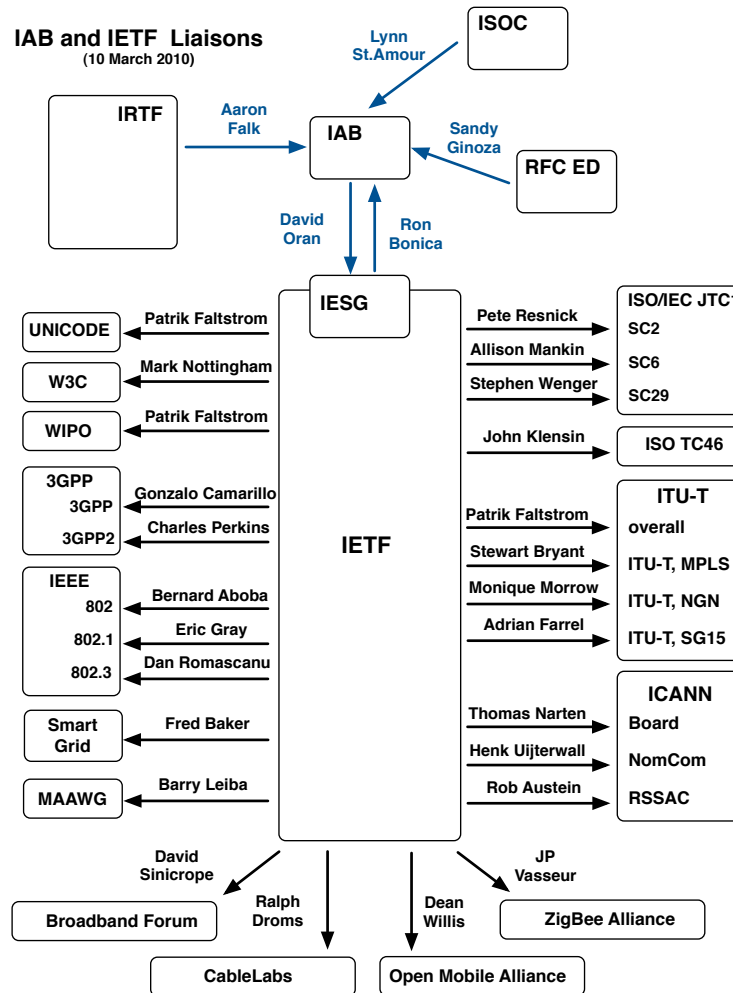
IAB and IETF Liaisons
(10 March 2010)

ISOC

Lynn St.Amour

IRTF

Aaron Falk

IAB

Sandy Ginoza

RFC ED

David Oran

Ron Bonica

IESG

IETF

UNICODE

Patrik Faltstrom

W3C

Mark Nottingham

WIPO

Patrik Faltstrom

3GPP
3GPP
3GPP2

Gonzalo Camarillo
Charles Perkins

IEEE
802
802.1
802.3

Bernard Aboba
Eric Gray
Dan Romascanu

Smart Grid

Fred Baker

MAAWG

Barry Leiba

ISO/IEC JTC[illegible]
SC2
SC6
SC29

Pete Resnick
Allison Mankin
Stephen Wenger

John Klensin

ISO TC46

ITU-T
overall
ITU-T, MPLS
ITU-T, NGN
ITU-T, SG15

Patrik Faltstrom
Stewart Bryant
Monique Morrow
Adrian Farrel

ICANN
Board
NomCom
RSSAC

Thomas Narten
Henk Uijterwall
Rob Austein

David Sinicrope

Broadband Forum

Ralph Droms

CableLabs

Dean Willis

Open Mobile Alliance

JP Vasseur

ZigBee Alliance